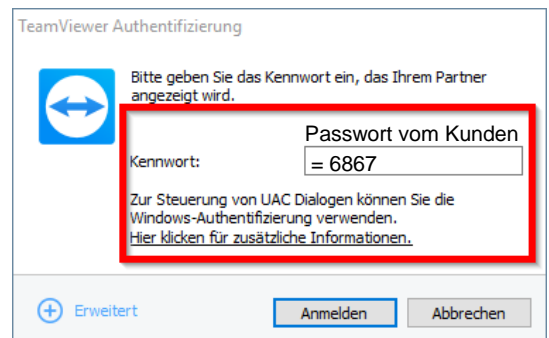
TeamViewer Authentifizierung

Bitte geben Sie das Kennwort ein, das Ihrem Partner angezeigt wird.

Passwort vom Kunden

Kennwort: = 6867

Zur Steuerung von UAC Dialogen können Sie die Windows-Authentifizierung verwenden.
Hier klicken für zusätzliche Informationen.

Erweitert

Anmelden

Abbrechen